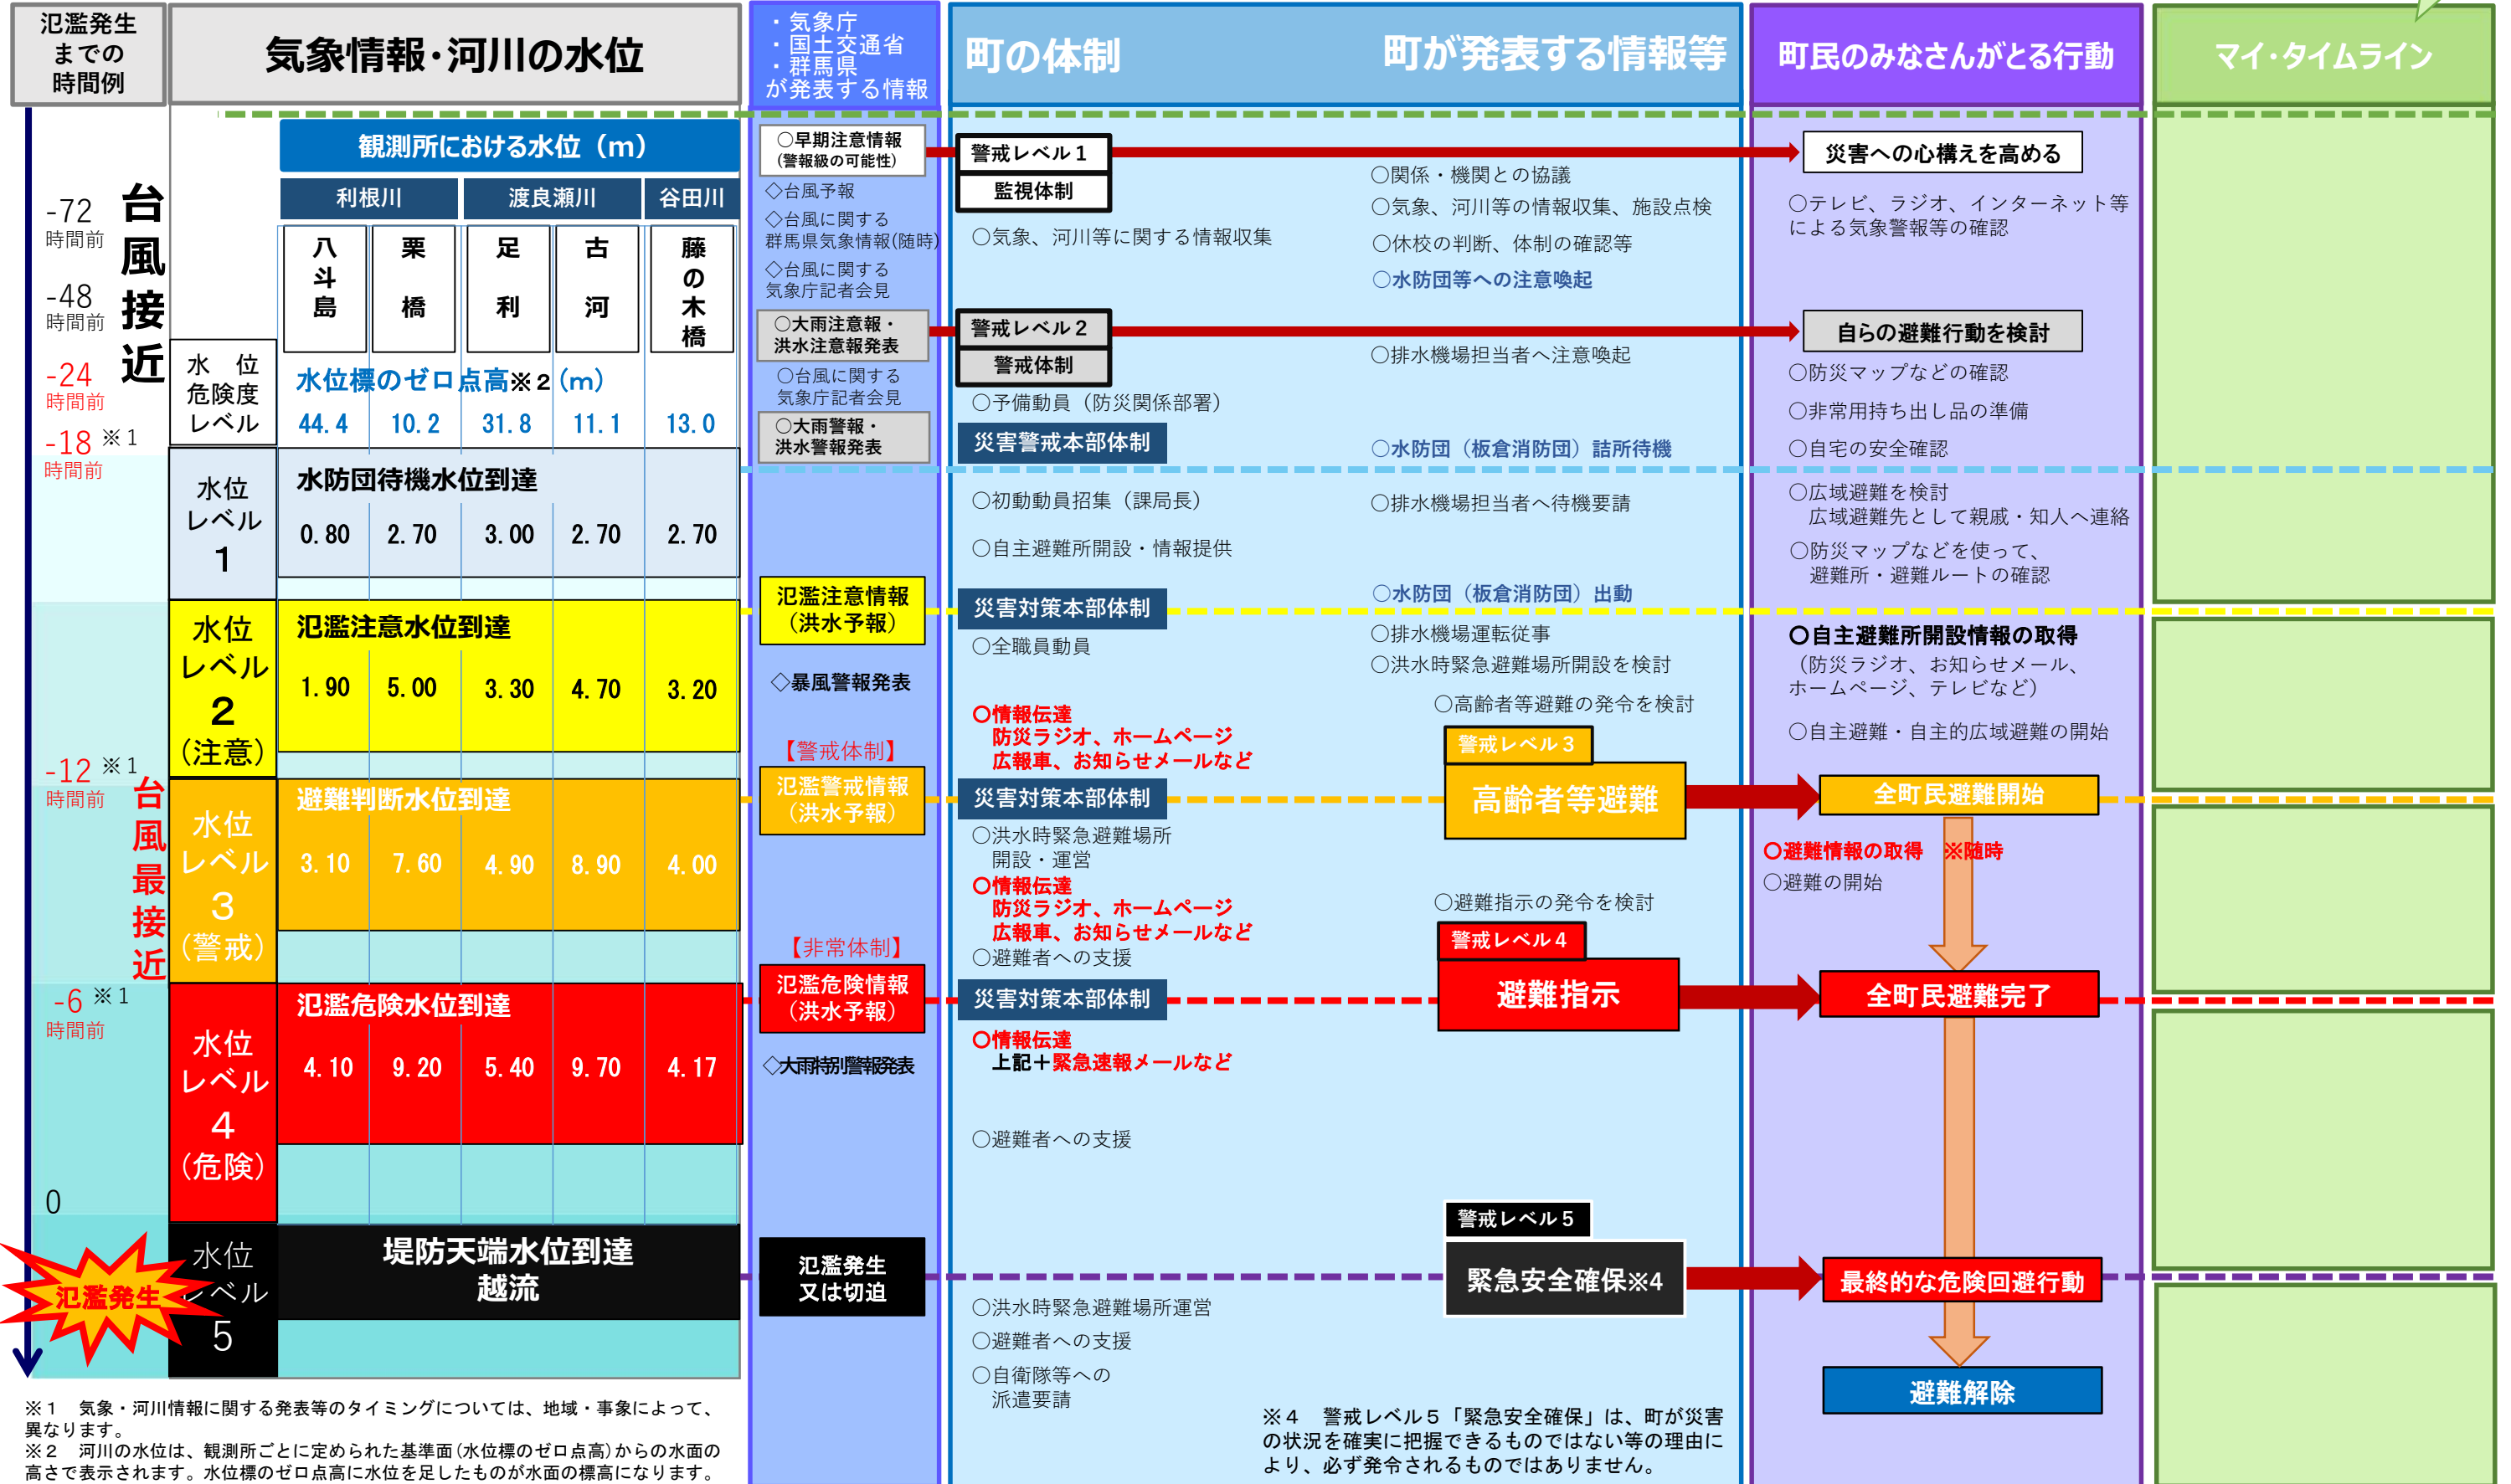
氾濫発生までの時間例

気象情報・河川の水位

・気象庁
・国土交通省
・群馬県
が発表する情報

町の体制　町が発表する情報等

町民のみなさんがとる行動

マイ・タイムライン

観測所における水位（m）

| | 利根川 | 渡良瀬川 | | | 谷田川 |
|---|---|---|---|---|---|
| | 八斗島 | 栗橋 | 足利 | 古河 | 藤の木橋 |
| 水位危険度レベル | 水位標のゼロ点高※２（m） | | | | |
| | 44.4 | 10.2 | 31.8 | 11.1 | 13.0 |
| 水位レベル1 | 水防団待機水位到達 | | | | |
| | 0.80 | 2.70 | 3.00 | 2.70 | 2.70 |
| 水位レベル2（注意） | 氾濫注意水位到達 | | | | |
| | 1.90 | 5.00 | 3.30 | 4.70 | 3.20 |
| 水位レベル3（警戒） | 避難判断水位到達 | | | | |
| | 3.10 | 7.60 | 4.90 | 8.90 | 4.00 |
| 水位レベル4（危険） | 氾濫危険水位到達 | | | | |
| | 4.10 | 9.20 | 5.40 | 9.70 | 4.17 |
| 水位レベル5 | 堤防天端水位到達 越流 | | | | |

-72 時間前
-48 時間前
-24 時間前
-18 ※1 時間前
台風接近
-12 ※1 時間前
台風最接近
-6 ※1 時間前
0
氾濫発生

○早期注意情報（警報級の可能性）
◇台風予報
◇台風に関する群馬県気象情報(随時)
◇台風に関する気象庁記者会見
○大雨注意報・洪水注意報発表
○台風に関する気象庁記者会見
○大雨警報・洪水警報発表
氾濫注意情報（洪水予報）
◇暴風警報発表
【警戒体制】
氾濫警戒情報（洪水予報）
【非常体制】
氾濫危険情報（洪水予報）
◇大雨特別警報発表
氾濫発生又は切迫

警戒レベル１
監視体制
○気象、河川等に関する情報収集
○関係・機関との協議
○気象、河川等の情報収集、施設点検
○休校の判断、体制の確認等
○水防団等への注意喚起
警戒レベル２
警戒体制
○排水機場担当者へ注意喚起
○予備動員（防災関係部署）
災害警戒本部体制
○水防団（板倉消防団）詰所待機
○初動動員招集（課局長）
○排水機場担当者へ待機要請
○自主避難所開設・情報提供
○水防団（板倉消防団）出動
災害対策本部体制
○全職員動員
○排水機場運転従事
○洪水時緊急避難場所開設を検討
○高齢者等避難の発令を検討
○情報伝達
防災ラジオ、ホームページ
広報車、お知らせメールなど
警戒レベル３
高齢者等避難
災害対策本部体制
○洪水時緊急避難場所開設・運営
○情報伝達
防災ラジオ、ホームページ
広報車、お知らせメールなど
○避難指示の発令を検討
警戒レベル４
避難指示
○避難者への支援
災害対策本部体制
○情報伝達
上記＋緊急速報メールなど
○避難者への支援
警戒レベル５
緊急安全確保※4
○洪水時緊急避難場所運営
○避難者への支援
○自衛隊等への派遣要請

災害への心構えを高める
○テレビ、ラジオ、インターネット等による気象警報等の確認
自らの避難行動を検討
○防災マップなどの確認
○非常用持ち出し品の準備
○自宅の安全確認
○広域避難を検討
広域避難先として親戚・知人へ連絡
○防災マップなどを使って、避難所・避難ルートの確認
○自主避難所開設情報の取得
（防災ラジオ、お知らせメール、ホームページ、テレビなど）
○自主避難・自主的広域避難の開始
全町民避難開始
○避難情報の取得　※随時
○避難の開始
全町民避難完了
最終的な危険回避行動
避難解除

※１　気象・河川情報に関する発表等のタイミングについては、地域・事象によって、異なります。
※２　河川の水位は、観測所ごとに定められた基準面（水位標のゼロ点高）からの水面の高さで表示されます。水位標のゼロ点高に水位を足したものが水面の標高になります。

※４　警戒レベル５「緊急安全確保」は、町が災害の状況を確実に把握できるものではない等の理由により、必ず発令されるものではありません。